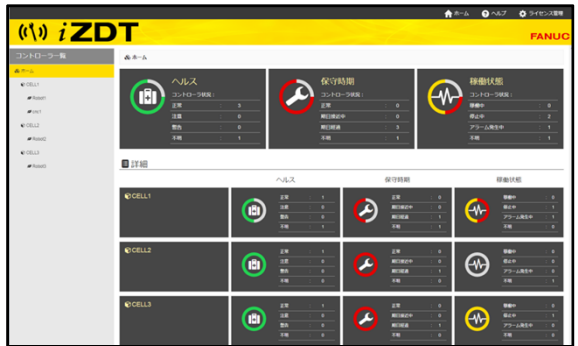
iZDT

ホーム ヘルプ ライセンス管理

FANUC

コントローラー一覧

ホーム

CELL1

Robot1

CELL2

Robot2

CELL3

Robot3

ホーム

ヘルス
コントローラー状況：

| 正常 | 3 |
|---|---|
| 注意 | 0 |
| 警告 | 0 |
| 不明 | 1 |

保守時期
コントローラー状況：

| 正常 | 0 |
|---|---|
| 期日接近中 | 0 |
| 期日超過 | 3 |
| 不明 | 1 |

稼働状態
コントローラー状況：

| 稼働中 | 0 |
|---|---|
| 停止中 | 2 |
| アラーム発生中 | 1 |
| 不明 | 1 |

詳細

ヘルス 保守時期 稼働状態

CELL1

| 正常 | 1 |
|---|---|
| 注意 | 0 |
| 警告 | 0 |
| 不明 | 1 |

| 正常 | 0 |
|---|---|
| 期日接近中 | 0 |
| 期日超過 | 1 |
| 不明 | 1 |

| 稼働中 | 0 |
|---|---|
| 停止中 | 0 |
| アラーム発生中 | 1 |
| 不明 | 1 |

CELL2

| 正常 | 1 |
|---|---|
| 注意 | 0 |
| 警告 | 0 |
| 不明 | 0 |

| 正常 | 0 |
|---|---|
| 期日接近中 | 0 |
| 期日超過 | 1 |
| 不明 | 0 |

| 稼働中 | 0 |
|---|---|
| 停止中 | 1 |
| アラーム発生中 | 0 |
| 不明 | 0 |

CELL3

| 正常 | 1 |
|---|---|
| 注意 | 0 |
| 警告 | 0 |
| 不明 | 0 |

| 正常 | 0 |
|---|---|
| 期日接近中 | 0 |
| 期日超過 | 1 |
| 不明 | 0 |

| 稼働中 | 0 |
|---|---|
| 停止中 | 1 |
| アラーム発生中 | 0 |
| 不明 | 0 |